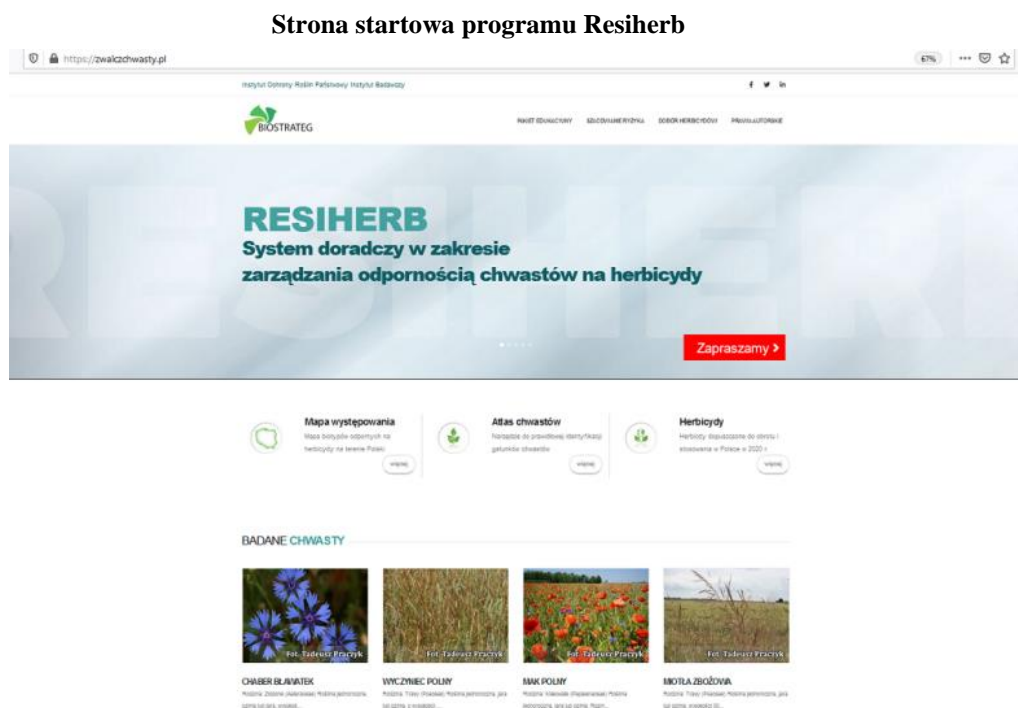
Strona startowa programu Resiherb

https://zwalczchwasty.pl

67%

Instytut Ochrony Roślin Państwowy Instytut Badawczy

BIOSTRATEG

PAKIET EDUKACYJNY SZACOWANIE RYZYKA DOBÓR HERBICYDÓW PRAWA AUTORSKIE

RESIHERB
System doradczy w zakresie zarządzania odpornością chwastów na herbicydy

Zapraszamy >

Mapa występowania
Mapa biotypów odpornych na herbicydy na terenie Polski
więcej

Atlas chwastów
Narzędzie do prawidłowej identyfikacji gatunków chwastów
więcej

Herbicydy
Herbicydy dopuszczone do obrotu i stosowania w Polsce w 2020 r.
więcej

BADANE CHWASTY

Fot. Tadeusz Praczyk
CHABER BŁAWATEK
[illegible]

Fot. Tadeusz Praczyk
WYCZYNIEC POLNY
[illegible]

Fot. Tadeusz Praczyk
MAK POLNY
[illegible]

Fot. Tadeusz Praczyk
MIOTŁA ZBOŻOWA
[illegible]